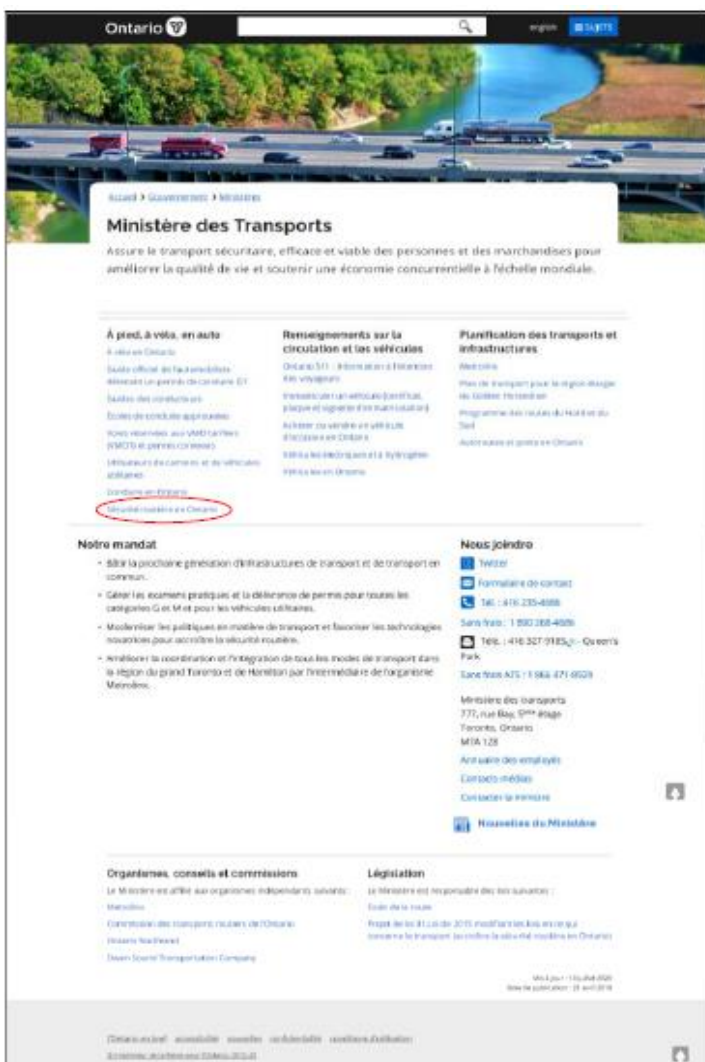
Ontario

english SUJETS

Accueil > Gouvernement > Ministères

Ministère des Transports

Assure le transport sécuritaire, efficace et viable des personnes et des marchandises pour améliorer la qualité de vie et soutenir une économie concurrentielle à l'échelle mondiale.

À pied, à vélo, en auto

À vélo en Ontario

Guide officiel de l'automobiliste désirant un permis de conduire G1

Guides des conducteurs

Écoles de conduite approuvées

Voies réservées aux VMO tarifées (VMOT) et permis connexes

Utilisateurs de camions et de véhicules utilitaires

Conduire en Ontario

Sécurité routière en Ontario

Renseignements sur la circulation et les véhicules

Ontario 511 : Information à l'intention des voyageurs

Immatriculer un véhicule (certificat, plaque et vignette d'immatriculation)

Acheter ou vendre un véhicule d'occasion en Ontario

Véhicules électriques et à hydrogène

Véhicules en Ontario

Planification des transports et infrastructures

Metrolinx

Plan de transport pour la région élargie du Golden Horseshoe

Programme des routes du Nord et du Sud

Autoroutes et ponts en Ontario

Notre mandat

• Bâtir la prochaine génération d'infrastructures de transport et de transport en commun.

• Gérer les examens pratiques et la délivrance de permis pour toutes les catégories G et M et pour les véhicules utilitaires.

• Moderniser les politiques en matière de transport et favoriser les technologies novatrices pour accroître la sécurité routière.

• Améliorer la coordination et l'intégration de tous les modes de transport dans la région du grand Toronto et de Hamilton par l'intermédiaire de l'organisme Metrolinx.

Nous joindre

Twitter

Formulaire de contact

Tél. : 416 235-4686

Sans frais : 1 800 268-4686

Téls. : 416 327-9185 - Queen's Park

Sans frais ATS : 1 866-471-8929

Ministère des transports
777, rue Bay, 5ème étage
Toronto, Ontario
M7A 1Z8

Annuaire des employés

Contacts médias

Contacter la ministre

Nouvelles du Ministère

Organismes, conseils et commissions

Le Ministère est affilié aux organismes indépendants suivants :

Metrolinx

Commission des transports routiers de l'Ontario

Ontario Northland

Owen Sound Transportation Company

Législation

Le Ministère est responsable des lois suivantes :

Code de la route

Projet de loi 31 Loi de 2015 modifiant les lois en ce qui concerne le transport (accroître la sécurité routière en Ontario)

Mis à jour : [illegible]
Date de publication : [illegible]

Ontario en bref accessibilité nouvelles confidentialité conditions d'utilisation
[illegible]